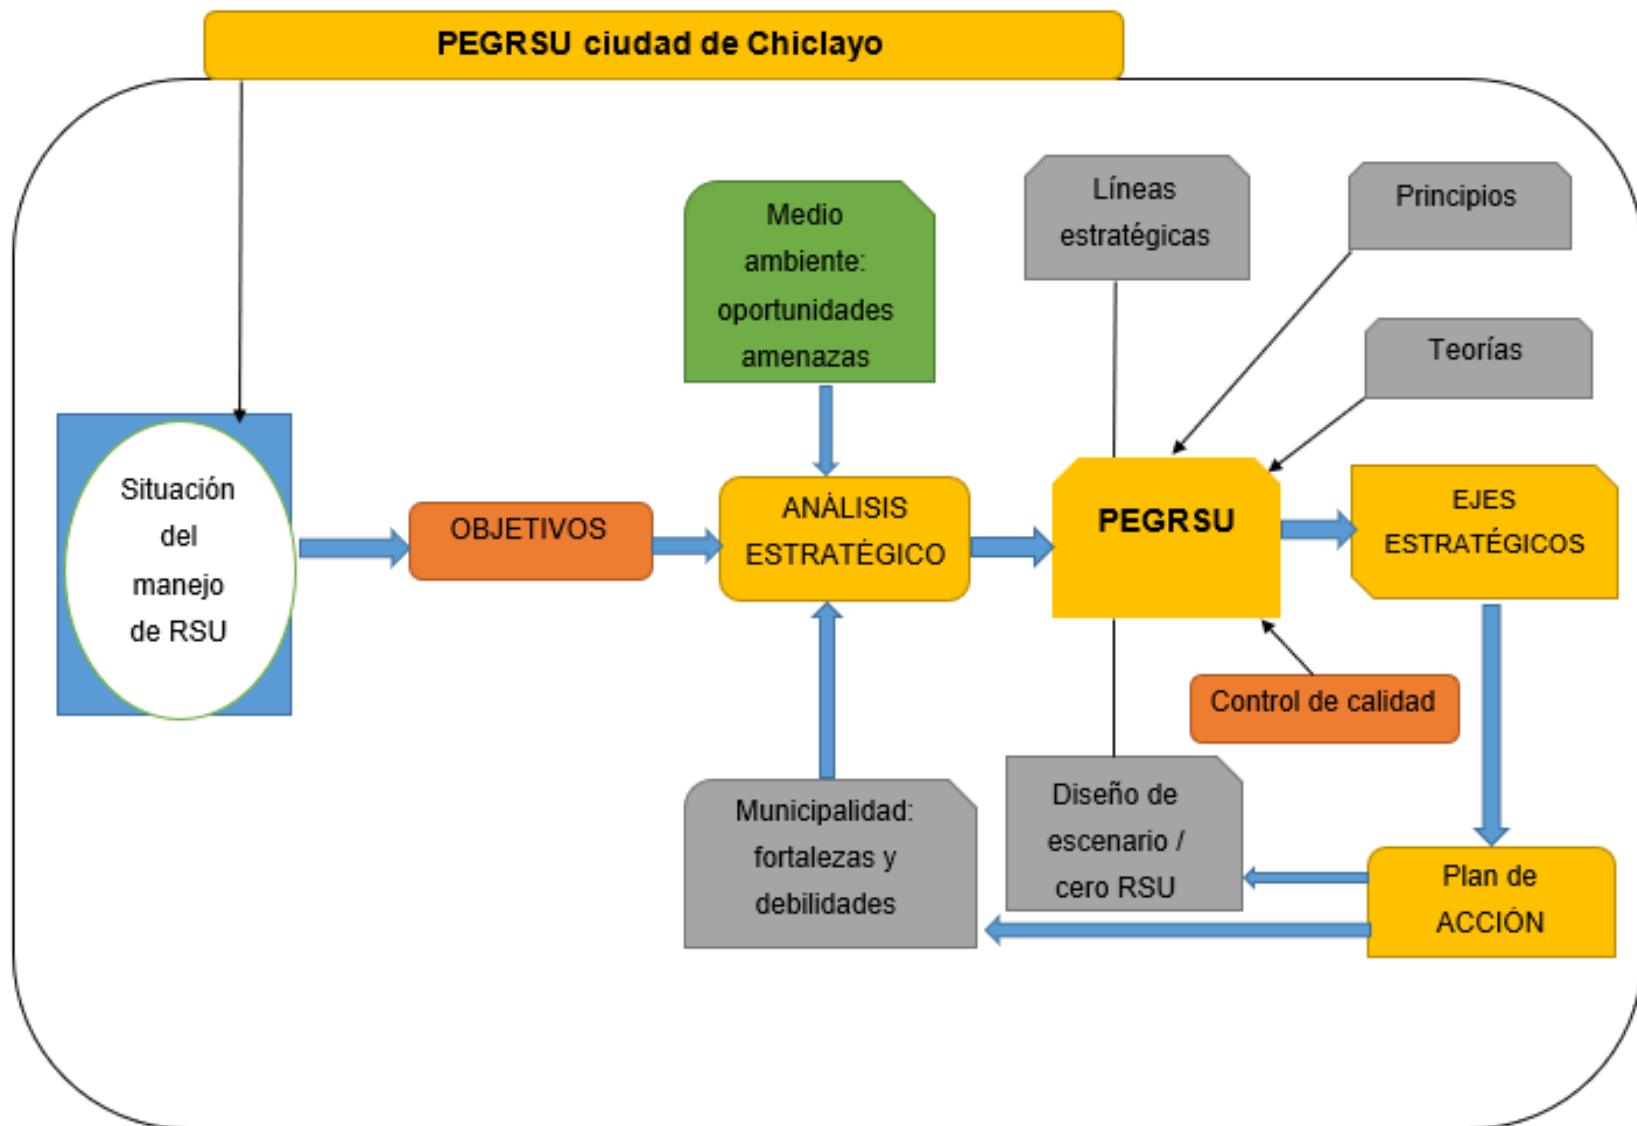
PEGRSU ciudad de Chiclayo

Situación del manejo de RSU

OBJETIVOS

Medio ambiente: oportunidades amenazas

ANÁLISIS ESTRATÉGICO

Municipalidad: fortalezas y debilidades

Líneas estratégicas

Principios

Teorías

PEGRSU

EJES ESTRATÉGICOS

Control de calidad

Diseño de escenario / cero RSU

Plan de ACCIÓN